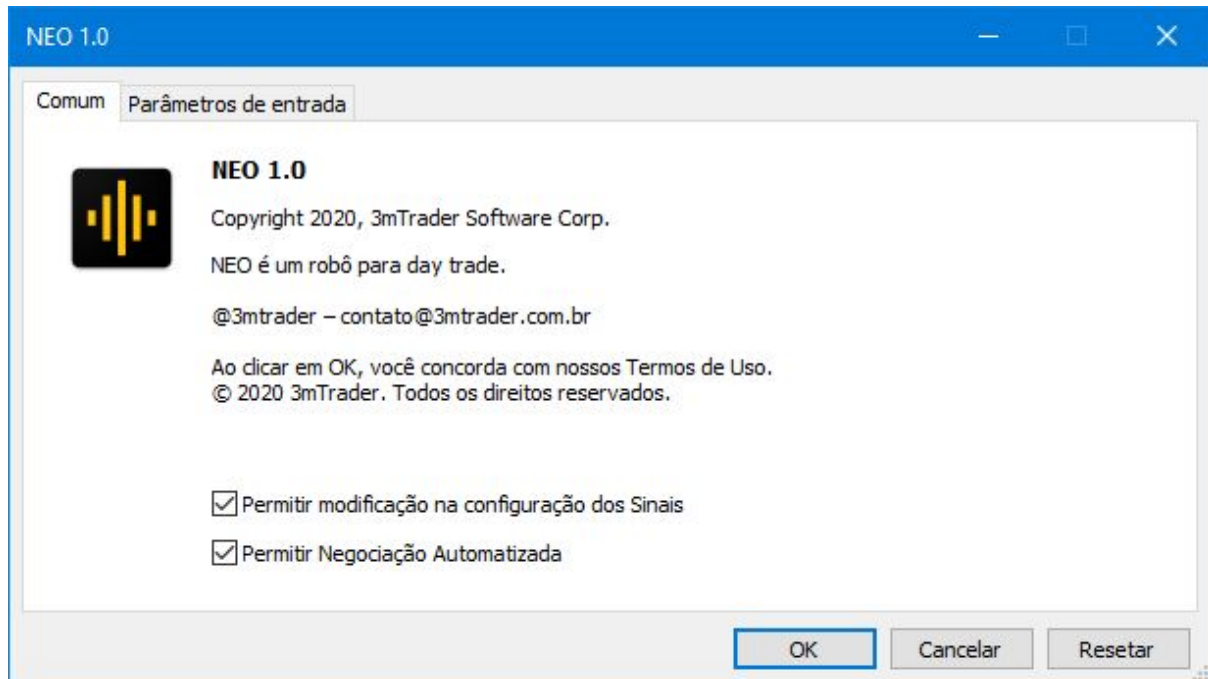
NEO 1.0

Comum | Parâmetros de entrada

NEO 1.0

Copyright 2020, 3mTrader Software Corp.

NEO é um robô para day trade.

@3mtrader – contato@3mtrader.com.br

Ao clicar em OK, você concorda com nossos Termos de Uso.
© 2020 3mTrader. Todos os direitos reservados.

☑ Permitir modificação na configuração dos Sinais

☑ Permitir Negociação Automatizada

OK | Cancelar | Resetar